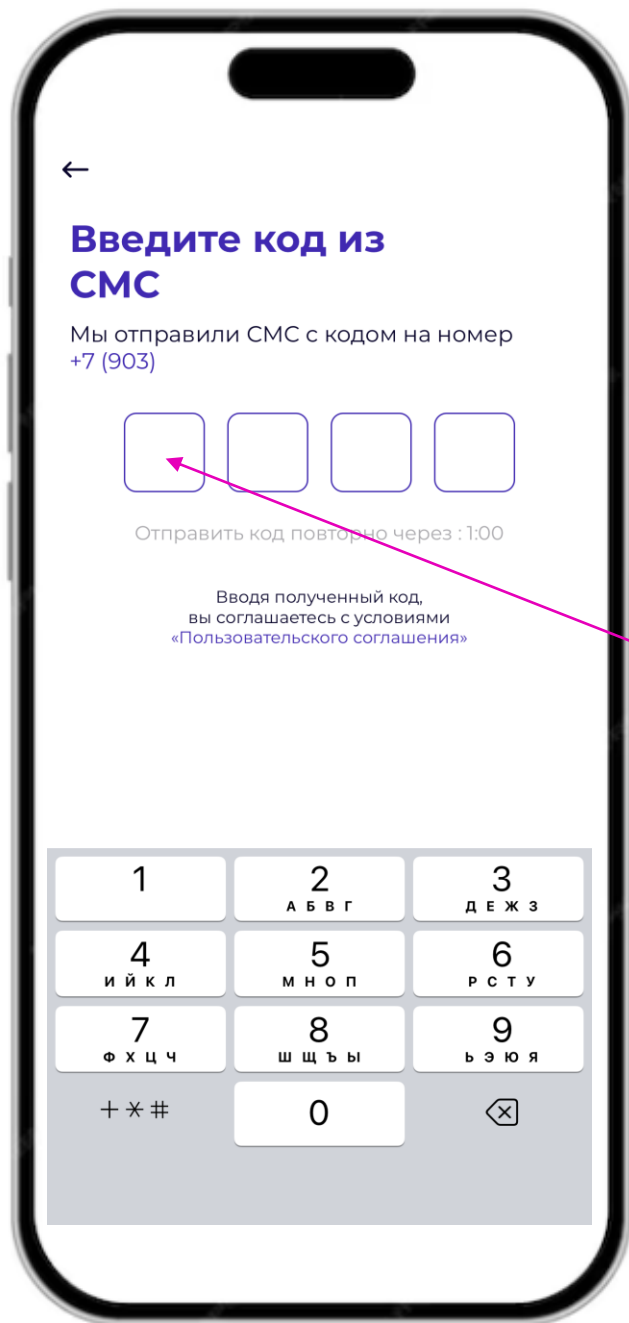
←

Введите код из СМС

Мы отправили СМС с кодом на номер
+7 (903)

Отправить код повторно через : 1:00

Вводя полученный код,
вы соглашаетесь с условиями
«Пользовательского соглашения»

1
2 АБВГ
3 ДЕЖЗ
4 ИЙКЛ
5 МНОП
6 РСТУ
7 ФХЦЧ
8 ШЩЪЫ
9 ЬЭЮЯ
+ * #
0